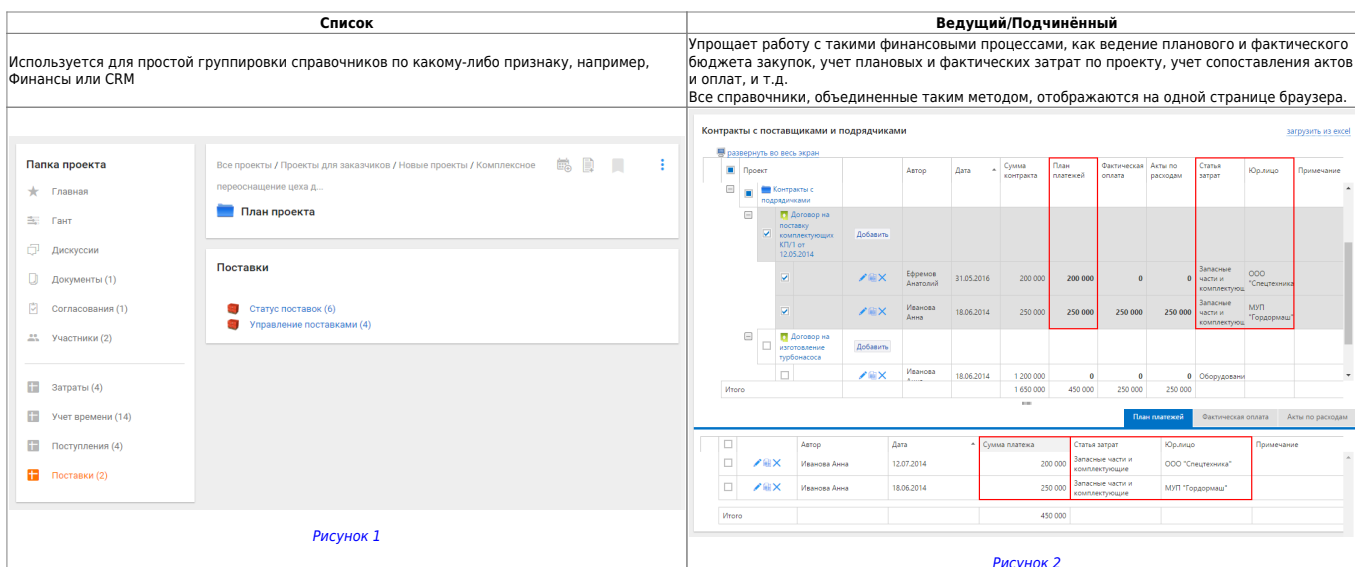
| Список | Ведущий/Подчинённый |
|---|---|
| Используется для простой группировки справочников по какому-либо признаку, например, Финансы или CRM | Упрощает работу с такими финансовыми процессами, как ведение планового и фактического бюджета закупок, учет плановых и фактических затрат по проекту, учет сопоставления актов и оплат, и т.д. Все справочники, объединенные таким методом, отображаются на одной странице браузера. |

Папка проекта
Главная
Гант
Дискуссии
Документы (1)
Согласования (1)
Участники (2)
Затраты (4)
Учет времени (14)
Поступления (4)
Поставки (2)

Все проекты / Проекты для заказчиков / Новые проекты / Комплексное переоснащение цеха д...
План проекта

Поставки
Статус поставок (6)
Управление поставками (4)

Рисунок 1

Контракты с поставщиками и подрядчиками
загрузить из excel
развернуть во весь экран

| Проект | | Автор | Дата | Сумма контракта | План платежей | Фактическая оплата | Акты по расходам | Статья затрат | Юр.лицо | Примечание |
|---|---|---|---|---|---|---|---|---|---|---|
| Контракты с подрядчиками | | | | | | | | | | |
| Договор на поставку комплектующих КП/1 от 12.05.2014 | Добавить | | | | | | | | | |
| | | Ефремов Анатолий | 31.05.2016 | 200 000 | 200 000 | 0 | 0 | Запасные части и комплектую | ООО "Спецтехника | |
| | | Иванова Анна | 18.06.2014 | 250 000 | 250 000 | 250 000 | 250 000 | Запасные части и комплектую | МУП "Гордормаш" | |
| Договор на изготовление турбонасоса | Добавить | | | | | | | | | |
| | | Иванова Анна | 18.06.2014 | 1 200 000 | 0 | 0 | 0 | Оборудовани | | |
| Итого | | | | 1 650 000 | 450 000 | 250 000 | 250 000 | | | |

План платежей | Фактическая оплата | Акты по расходам

| | Автор | Дата | Сумма платежа | Статья затрат | Юр.лицо | Примечание |
|---|---|---|---|---|---|---|
| | Иванова Анна | 12.07.2014 | 200 000 | Запасные части и комплектующие | ООО "Спецтехника" | |
| | Иванова Анна | 18.06.2014 | 250 000 | Запасные части и комплектующие | МУП "Гордормаш" | |
| Итого | | | 450 000 | | | |

Рисунок 2